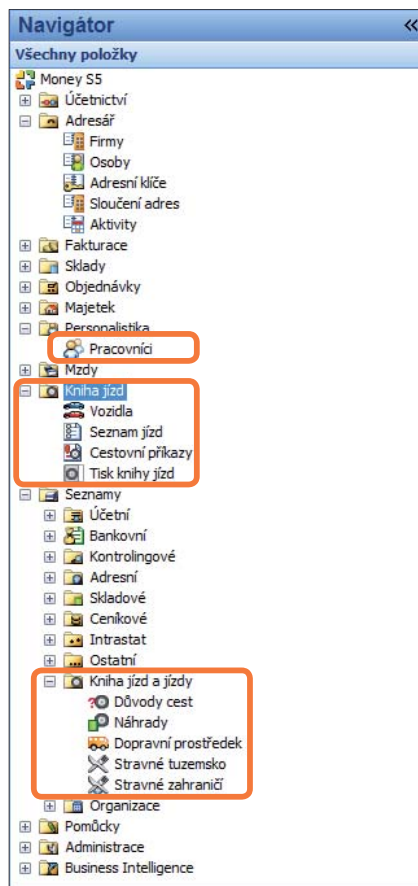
Navigátor

«

Všechny položky

Money S5
Účetnictví
Adresář
Firmy
Osoby
Adresní klíče
Sloučení adres
Aktivity
Fakturace
Sklady
Objednávky
Majetek
Personalistika
Pracovníci
Mzdy
Kniha jízd
Vozidla
Seznam jízd
Cestovní příkazy
Tisk knihy jízd
Seznamy
Účetní
Bankovní
Kontrolingové
Adresní
Skladové
Ceníkové
Intrastat
Ostatní
Kniha jízd a jízdy
Důvody cest
Náhrady
Dopravní prostředek
Stravné tuzemsko
Stravné zahraničí
Organizace
Pomůcky
Administrace
Business Intelligence